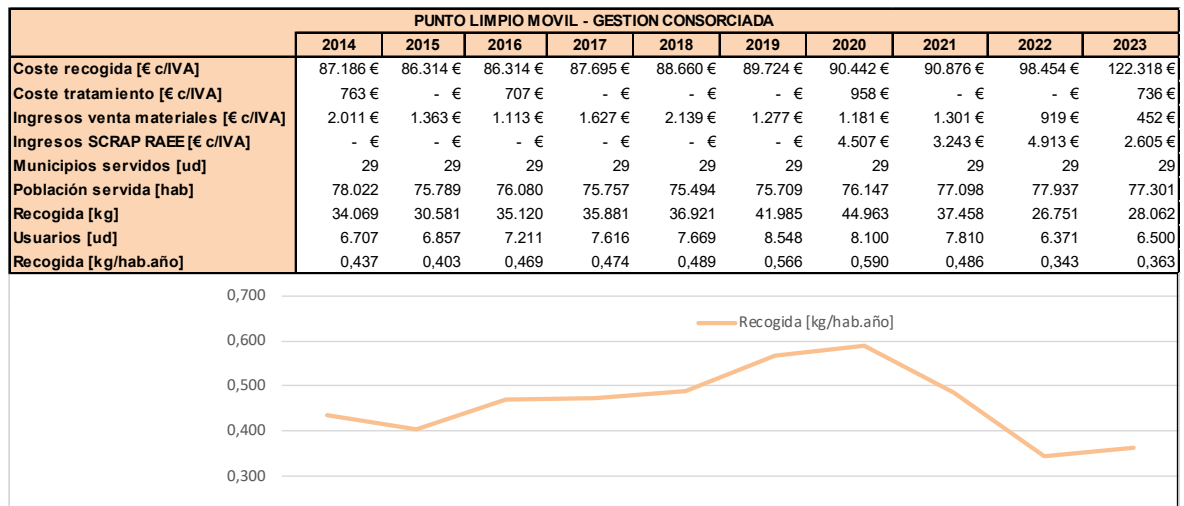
PUNTO LIMPIO MOVIL - GESTION CONSORCIADA

| | 2014 | 2015 | 2016 | 2017 | 2018 | 2019 | 2020 | 2021 | 2022 | 2023 |
|---|---|---|---|---|---|---|---|---|---|---|
| Coste recogida [€ c/IVA] | 87.186 € | 86.314 € | 86.314 € | 87.695 € | 88.660 € | 89.724 € | 90.442 € | 90.876 € | 98.454 € | 122.318 € |
| Coste tratamiento [€ c/IVA] | 763 € | - € | 707 € | - € | - € | - € | 958 € | - € | - € | 736 € |
| Ingresos venta materiales [€ c/IVA] | 2.011 € | 1.363 € | 1.113 € | 1.627 € | 2.139 € | 1.277 € | 1.181 € | 1.301 € | 919 € | 452 € |
| Ingresos SCRAP RAEE [€ c/IVA] | - € | - € | - € | - € | - € | - € | 4.507 € | 3.243 € | 4.913 € | 2.605 € |
| Municipios servidos [ud] | 29 | 29 | 29 | 29 | 29 | 29 | 29 | 29 | 29 | 29 |
| Población servida [hab] | 78.022 | 75.789 | 76.080 | 75.757 | 75.494 | 75.709 | 76.147 | 77.098 | 77.937 | 77.301 |
| Recogida [kg] | 34.069 | 30.581 | 35.120 | 35.881 | 36.921 | 41.985 | 44.963 | 37.458 | 26.751 | 28.062 |
| Usuarios [ud] | 6.707 | 6.857 | 7.211 | 7.616 | 7.669 | 8.548 | 8.100 | 7.810 | 6.371 | 6.500 |
| Recogida [kg/hab.año] | 0,437 | 0,403 | 0,469 | 0,474 | 0,489 | 0,566 | 0,590 | 0,486 | 0,343 | 0,363 |

0,700
0,600
0,500
0,400
0,300

Recogida [kg/hab.año]